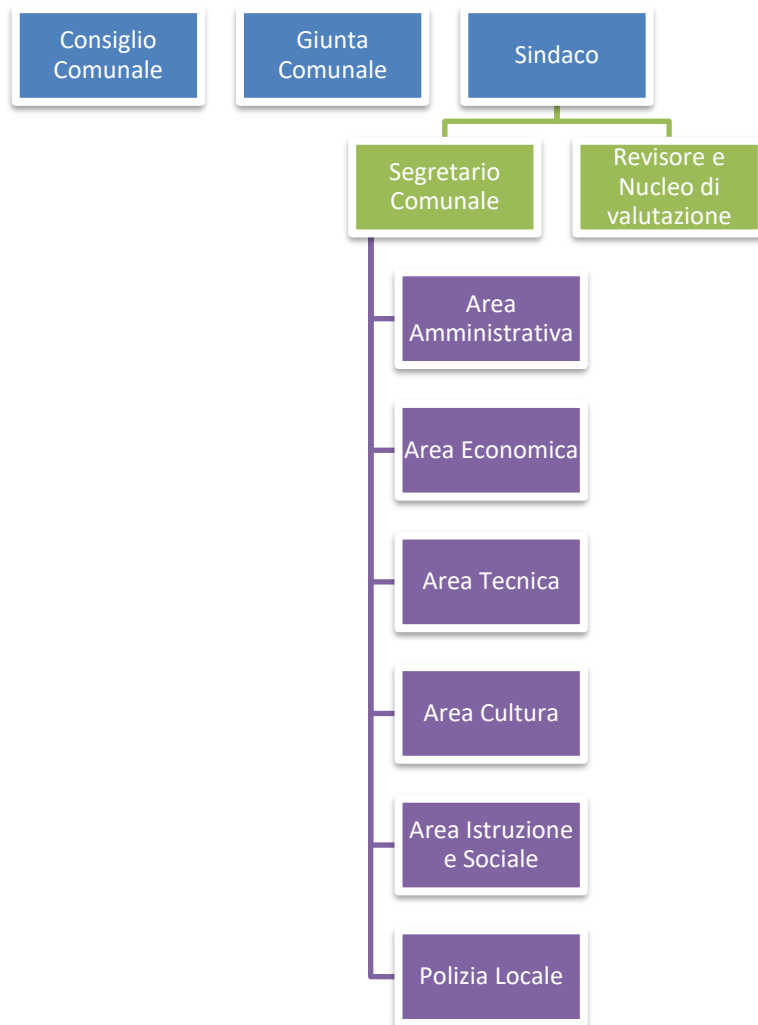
Consiglio Comunale

Giunta Comunale

Sindaco

Segretario Comunale

Revisore e Nucleo di valutazione

Area Amministrativa

Area Economica

Area Tecnica

Area Cultura

Area Istruzione e Sociale

Polizia Locale